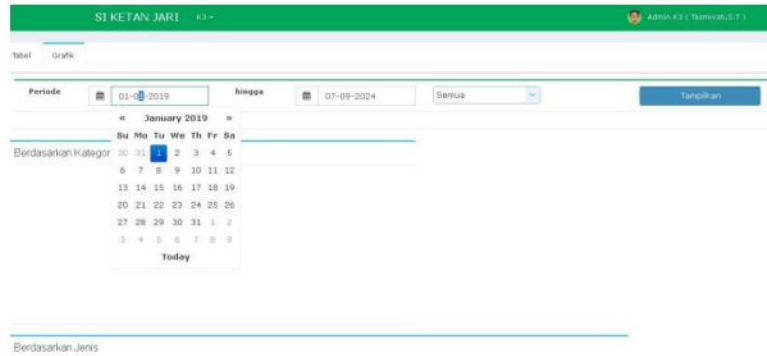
SI KETAN JARI K3 ▾

Admin K3 ( Tasmivah,S.T )

Tabel Grafik

Periode 01-01-2019 hingga 07-09-2024 Semua Tampilkan

« January 2019 »

| Su | Mo | Tu | We | Th | Fr | Sa |
|---|---|---|---|---|---|---|
| 30 | 31 | 1 | 2 | 3 | 4 | 5 |
| 6 | 7 | 8 | 9 | 10 | 11 | 12 |
| 13 | 14 | 15 | 16 | 17 | 18 | 19 |
| 20 | 21 | 22 | 23 | 24 | 25 | 26 |
| 27 | 28 | 29 | 30 | 31 | 1 | 2 |
| 3 | 4 | 5 | 6 | 7 | 8 | 9 |

Today

Berdasarkan Kategor

Berdasarkan Jenis